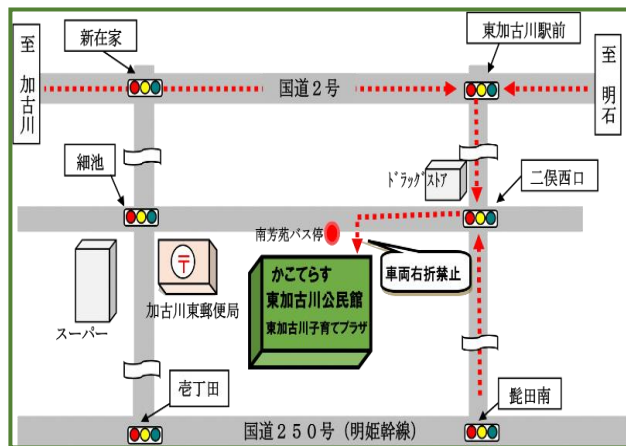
至
加古川

新在家

国道２号

東加古川駅前

至
明石

細池

ﾄﾞﾗｯｸﾞｽﾄｱ

二俣西口

南芳苑バス停

〒

加古川東郵便局

スーパー

かこてらす
東加古川公民館
東加古川子育てプラザ

車両右折禁止

壱丁田

鬢田南

国道２５０号（明姫幹線）